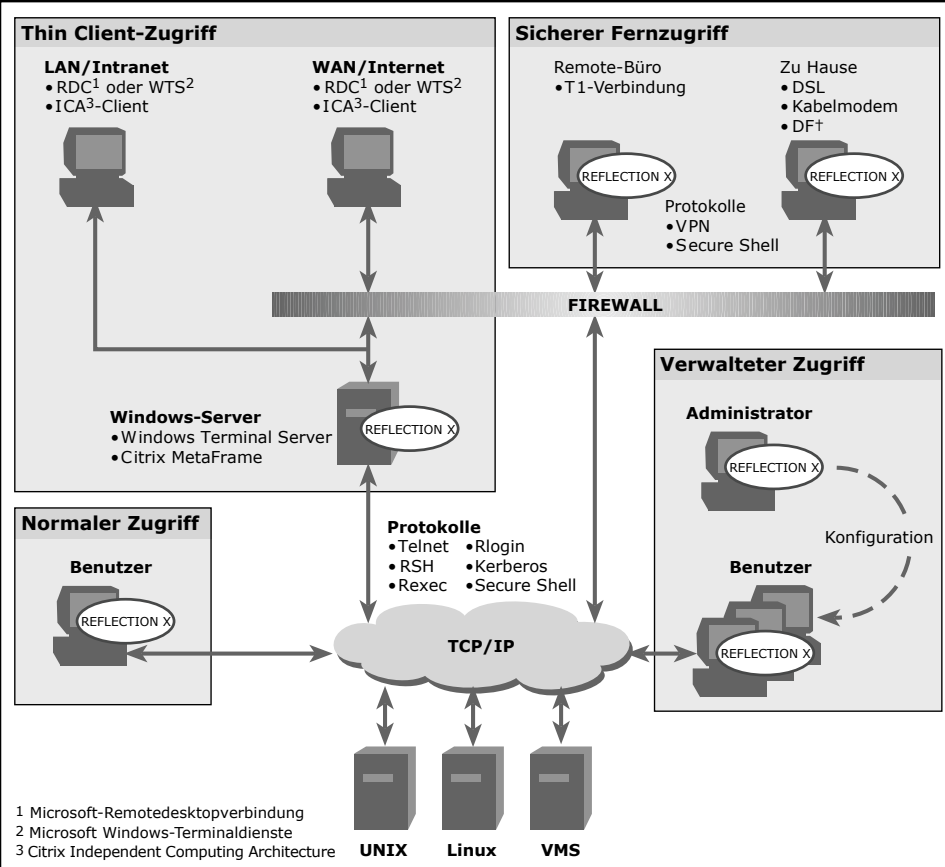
Thin Client-Zugriff

LAN/Intranet
•RDC$^1$ oder WTS$^2$
•ICA$^3$-Client

WAN/Internet
•RDC$^1$ oder WTS$^2$
•ICA$^3$-Client

Sicherer Fernzugriff

Remote-Büro
•T1-Verbindung

Zu Hause
•DSL
•Kabelmodem
•DF†

REFLECTION X

REFLECTION X

Protokolle
•VPN
•Secure Shell

FIREWALL

Verwalteter Zugriff

Administrator

REFLECTION X

Konfiguration

Benutzer

REFLECTION X

Windows-Server
•Windows Terminal Server
•Citrix MetaFrame

REFLECTION X

Normaler Zugriff

Benutzer

REFLECTION X

Protokolle
•Telnet •Rlogin
•RSH •Kerberos
•Rexec •Secure Shell

TCP/IP

UNIX Linux VMS

1 Microsoft-Remotedesktopverbindung
2 Microsoft Windows-Terminaldienste
3 Citrix Independent Computing Architecture